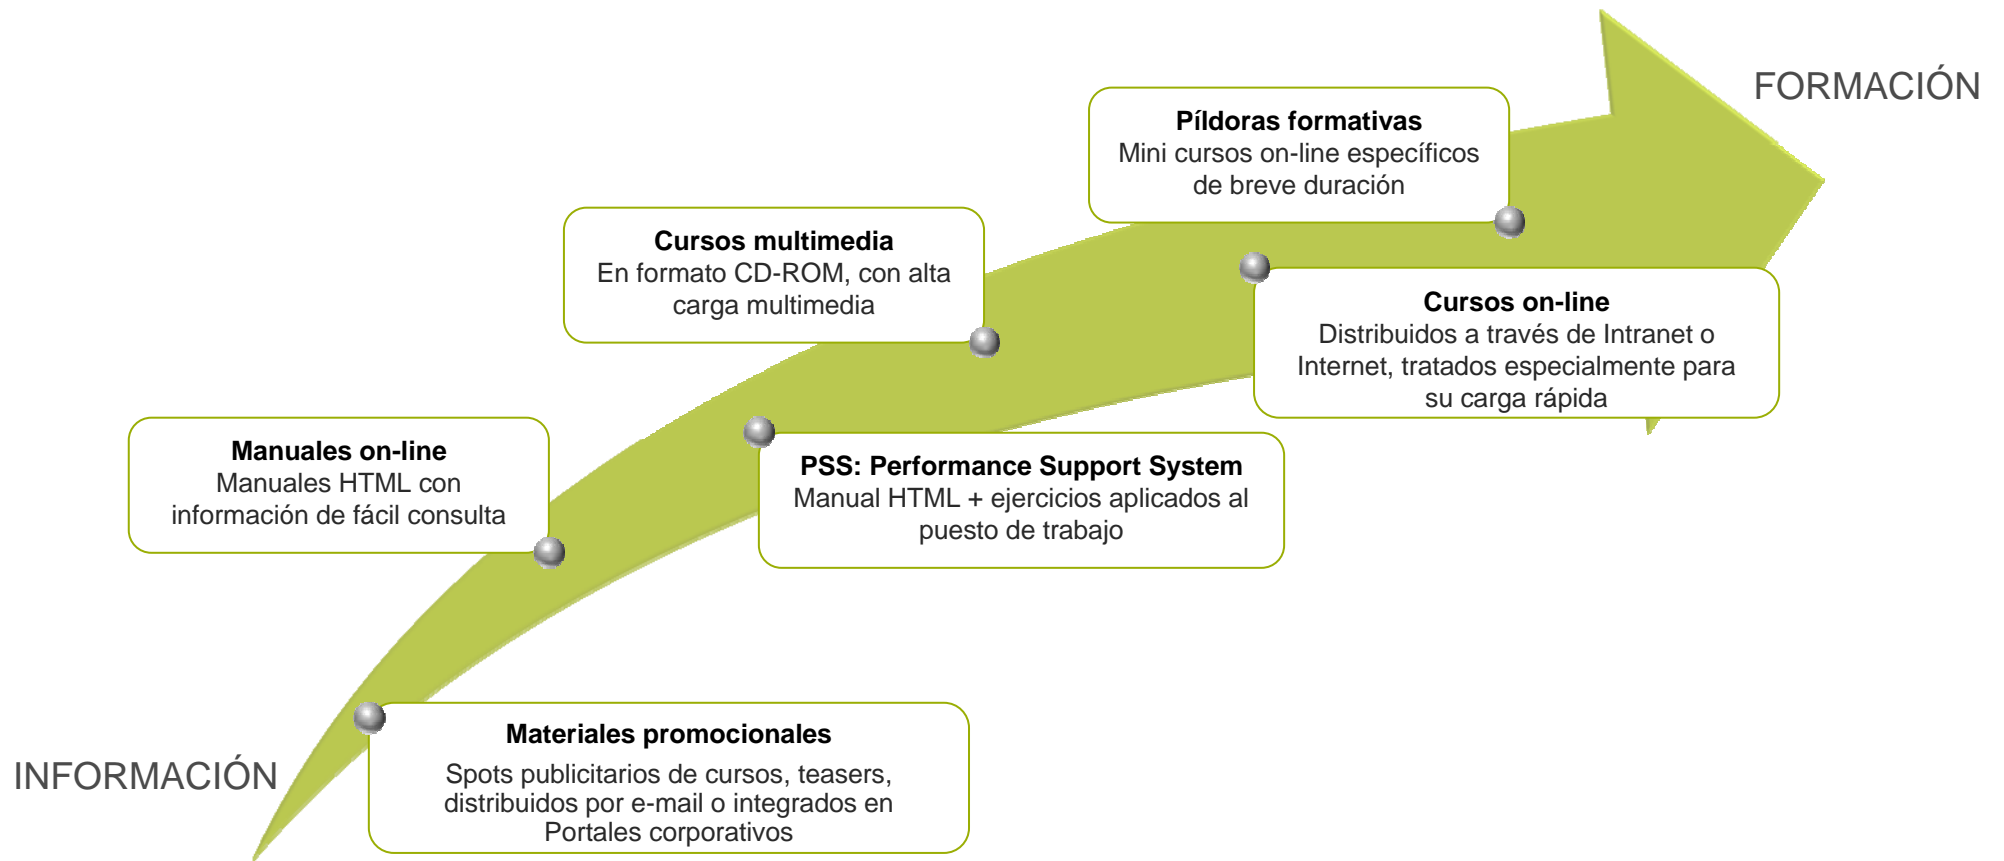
FORMACIÓN

Píldoras formativas
Mini cursos on-line específicos de breve duración

Cursos multimedia
En formato CD-ROM, con alta carga multimedia

Cursos on-line
Distribuidos a través de Intranet o Internet, tratados especialmente para su carga rápida

Manuales on-line
Manuales HTML con información de fácil consulta

PSS: Performance Support System
Manual HTML + ejercicios aplicados al puesto de trabajo

Materiales promocionales
Spots publicitarios de cursos, teasers, distribuidos por e-mail o integrados en Portales corporativos

INFORMACIÓN